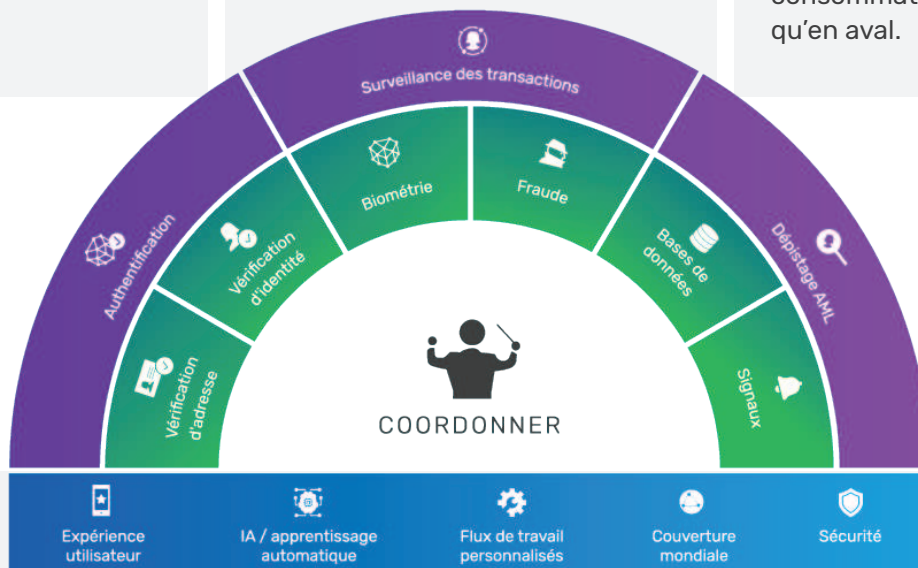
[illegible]
qu'en aval.

Surveillance des transactions

Authentification

Dépistage AML

Vérification d'identité

Biométrie

Fraude

Bases de données

Vérification d'adresse

Signaux

COORDONNER

Expérience utilisateur

IA / apprentissage automatique

Flux de travail personnalisés

Couverture mondiale

Sécurité